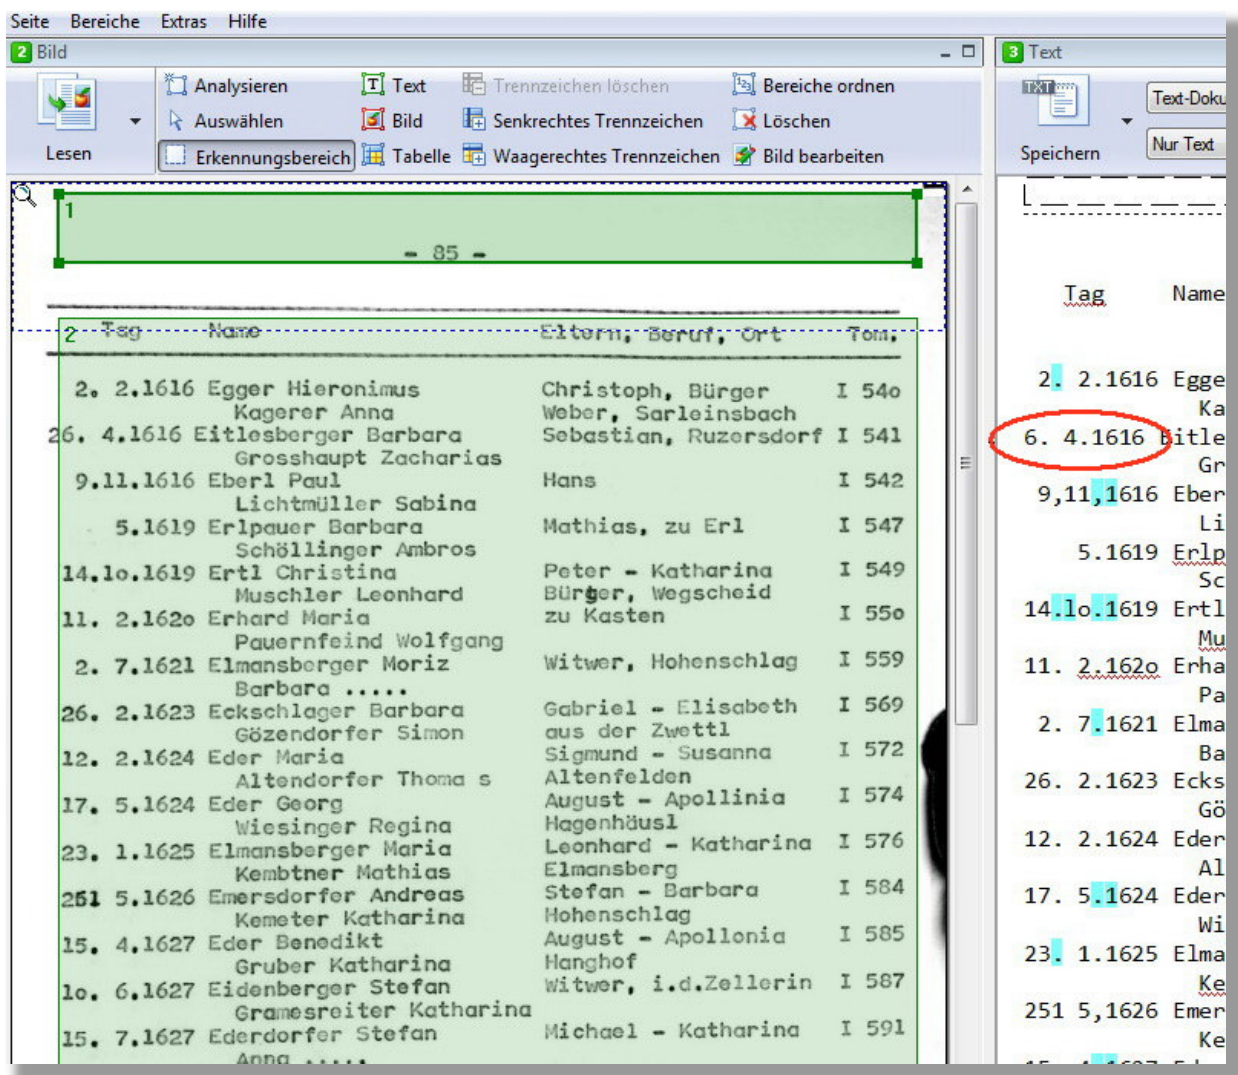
Seite Bereiche Extras Hilfe

2 Bild

Lesen

Analysieren Text Trennzeichen löschen Bereiche ordnen
Auswählen Bild Senkrechtes Trennzeichen Löschen
Erkennungsbereich Tabelle Waagerechtes Trennzeichen Bild bearbeiten

3 Text

Speichern

Text-Doku
Nur Text

1

- 85 -

2 Tag Name Eltern, Beruf, Ort Tom.

| | | | |
|---|---|---|---|
| 2. 2.1616 | Egger Hieronimus | Christoph, Bürger | I 54o |
| | Kagerer Anna | Weber, Sarleinsbach | |
| 26. 4.1616 | Eitlesberger Barbara | Sebastian, Ruzersdorf | I 541 |
| | Grosshaupt Zacharias | | |
| 9.11.1616 | Eberl Paul | Hans | I 542 |
| | Lichtmüller Sabina | | |
| . 5.1619 | Erlpauer Barbara | Mathias, zu Erl | I 547 |
| | Schöllinger Ambros | | |
| 14.1o.1619 | Ertl Christina | Peter - Katharina | I 549 |
| | Muschler Leonhard | Bürger, Wegscheid | |
| 11. 2.162o | Erhard Maria | zu Kasten | I 55o |
| | Pauernfeind Wolfgang | | |
| 2. 7.1621 | Elmansberger Moriz | Witwer, Hohenschlag | I 559 |
| | Barbara ..... | | |
| 26. 2.1623 | Eckschlager Barbara | Gabriel - Elisabeth | I 569 |
| | Gözendorfer Simon | aus der Zwettl | |
| 12. 2.1624 | Eder Maria | Sigmund - Susanna | I 572 |
| | Altendorfer Thoma s | Altenfelden | |
| 17. 5.1624 | Eder Georg | August - Apollinia | I 574 |
| | Wiesinger Regina | Hagenhäusl | |
| 23. 1.1625 | Elmansberger Maria | Leonhard - Katharina | I 576 |
| | Kembtner Mathias | Elmansberg | |
| 251 5.1626 | Emersdorfer Andreas | Stefan - Barbara | I 584 |
| | Kemeter Katharina | Hohenschlag | |
| 15. 4.1627 | Eder Benedikt | August - Apollonia | I 585 |
| | Gruber Katharina | Hanghof | |
| 1o. 6.1627 | Eidenberger Stefan | Witwer, i.d.Zellerin | I 587 |
| | Gramesreiter Katharina | | |
| 15. 7.1627 | Ederdorfer Stefan | Michael - Katharina | I 591 |
| | Anna ..... | | |

Tag Name
2. 2.1616 Egge
Ka
6. 4.1616 bitle
Gr
9,11,1616 Eber
Li
5.1619 Erlp
Sc
14.1o.1619 Ertl
Mu
11. 2.162o Erha
Pa
2. 7.1621 Elma
Ba
26. 2.1623 Ecks
Gö
12. 2.1624 Eder
Al
17. 5.1624 Eder
Wi
23. 1.1625 Elma
Ke
251 5,1626 Emer
Ke